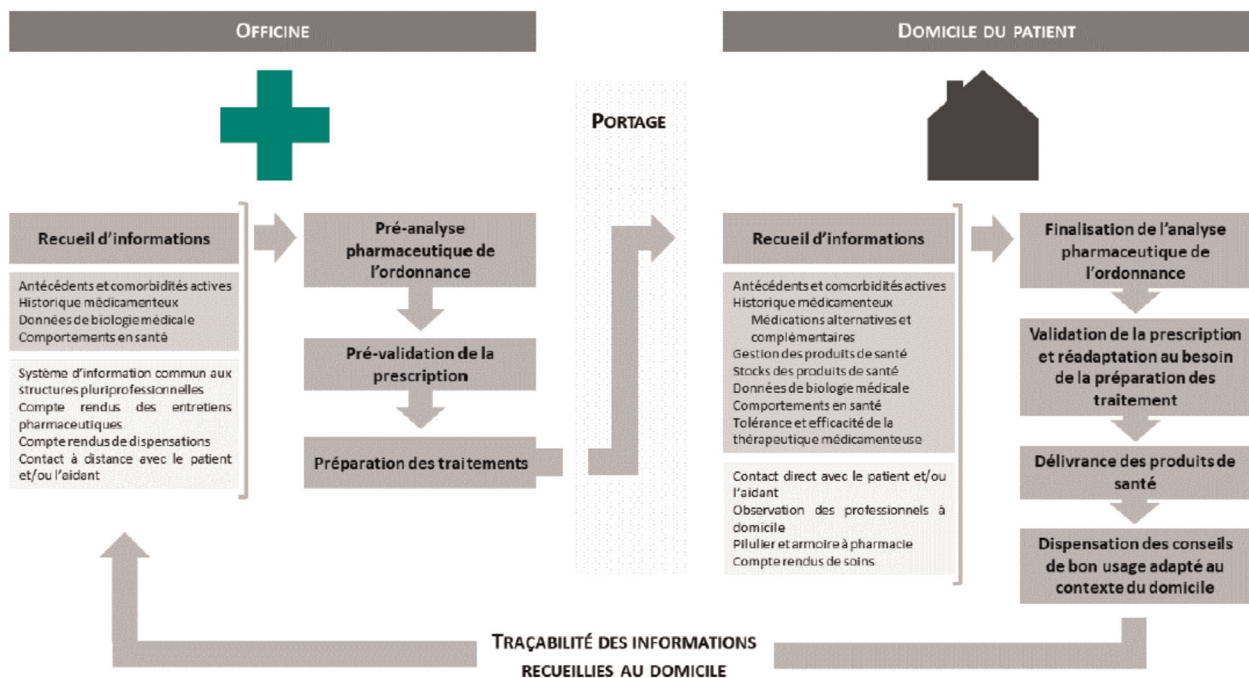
OFFICINE

DOMICILE DU PATIENT

PORTAGE

Recueil d'informations

Antécédents et comorbidités actives
Historique médicamenteux
Données de biologie médicale
Comportements en santé

Système d'information commun aux structures pluriprofessionnelles
Compte rendus des entretiens pharmaceutiques
Compte rendus de dispensations
Contact à distance avec le patient et/ou l'aidant

Pré-analyse pharmaceutique de l'ordonnance

Pré-validation de la prescription

Préparation des traitements

Recueil d'informations

Antécédents et comorbidités actives
Historique médicamenteux
Médications alternatives et complémentaires
Gestion des produits de santé
Stocks des produits de santé
Données de biologie médicale
Comportements en santé
Tolérance et efficacité de la thérapeutique médicamenteuse

Contact direct avec le patient et/ou l'aidant
Observation des professionnels à domicile
Pilulier et armoire à pharmacie
Compte rendus de soins

Finalisation de l'analyse pharmaceutique de l'ordonnance

Validation de la prescription et réadaptation au besoin de la préparation des traitement

Délivrance des produits de santé

Dispensation des conseils de bon usage adapté au contexte du domicile

TRAÇABILITÉ DES INFORMATIONS RECUEILLIES AU DOMICILE